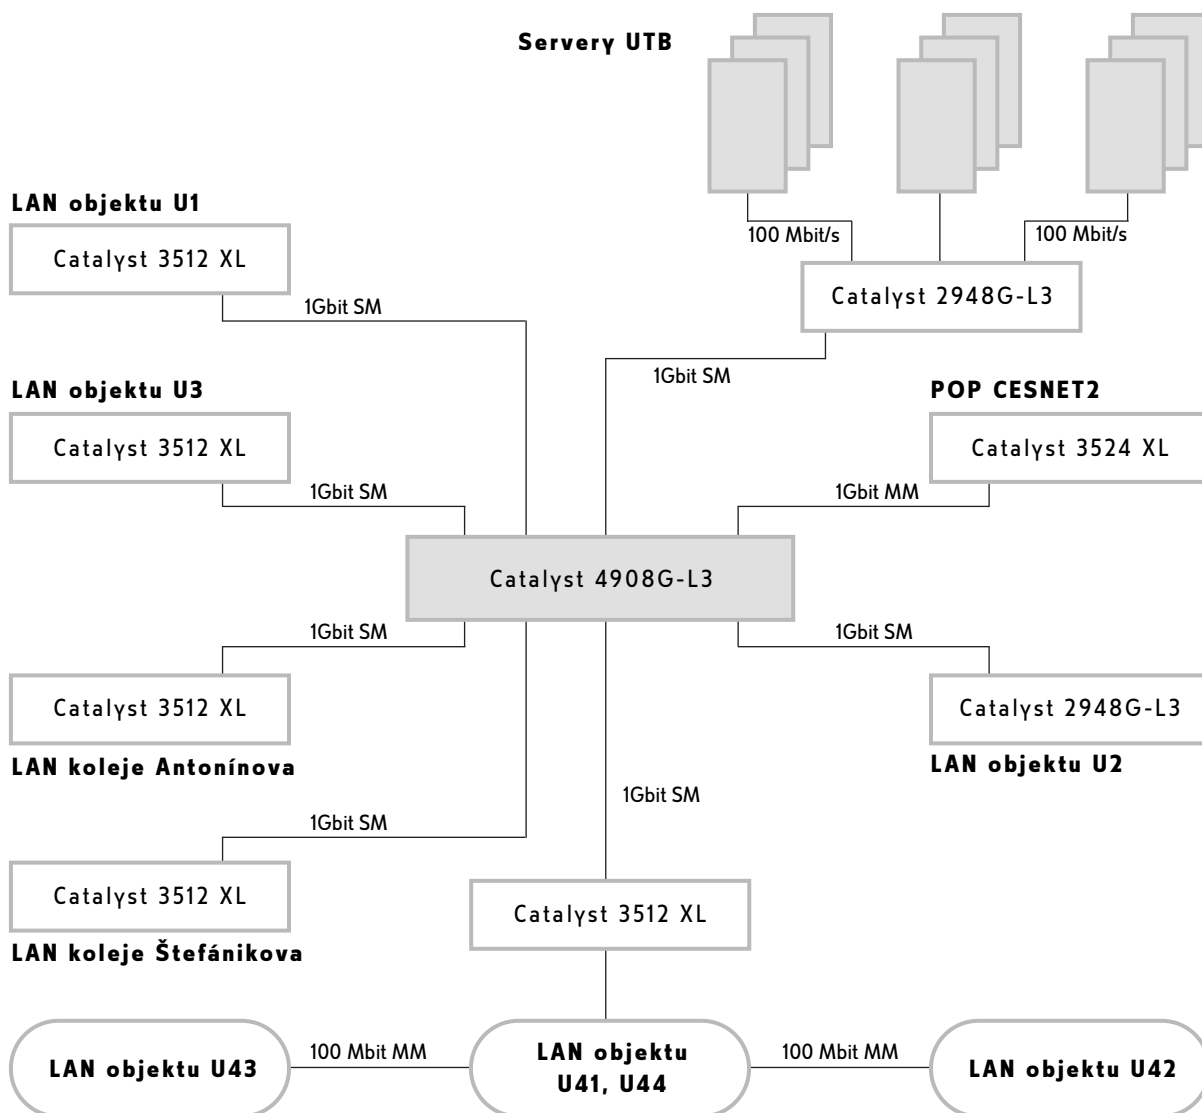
Servery UTB

100 Mbit/s

100 Mbit/s

Catalyst 2948G-L3

LAN objektu U1

Catalyst 3512 XL

1Gbit SM

1Gbit SM

LAN objektu U3

Catalyst 3512 XL

1Gbit SM

POP CESNET2

Catalyst 3524 XL

1Gbit MM

Catalyst 4908G-L3

1Gbit SM

1Gbit SM

Catalyst 3512 XL

LAN koleje Antonínova

Catalyst 2948G-L3

LAN objektu U2

1Gbit SM

1Gbit SM

Catalyst 3512 XL

LAN koleje Štefánikova

Catalyst 3512 XL

LAN objektu U43

100 Mbit MM

LAN objektu U41, U44

100 Mbit MM

LAN objektu U42